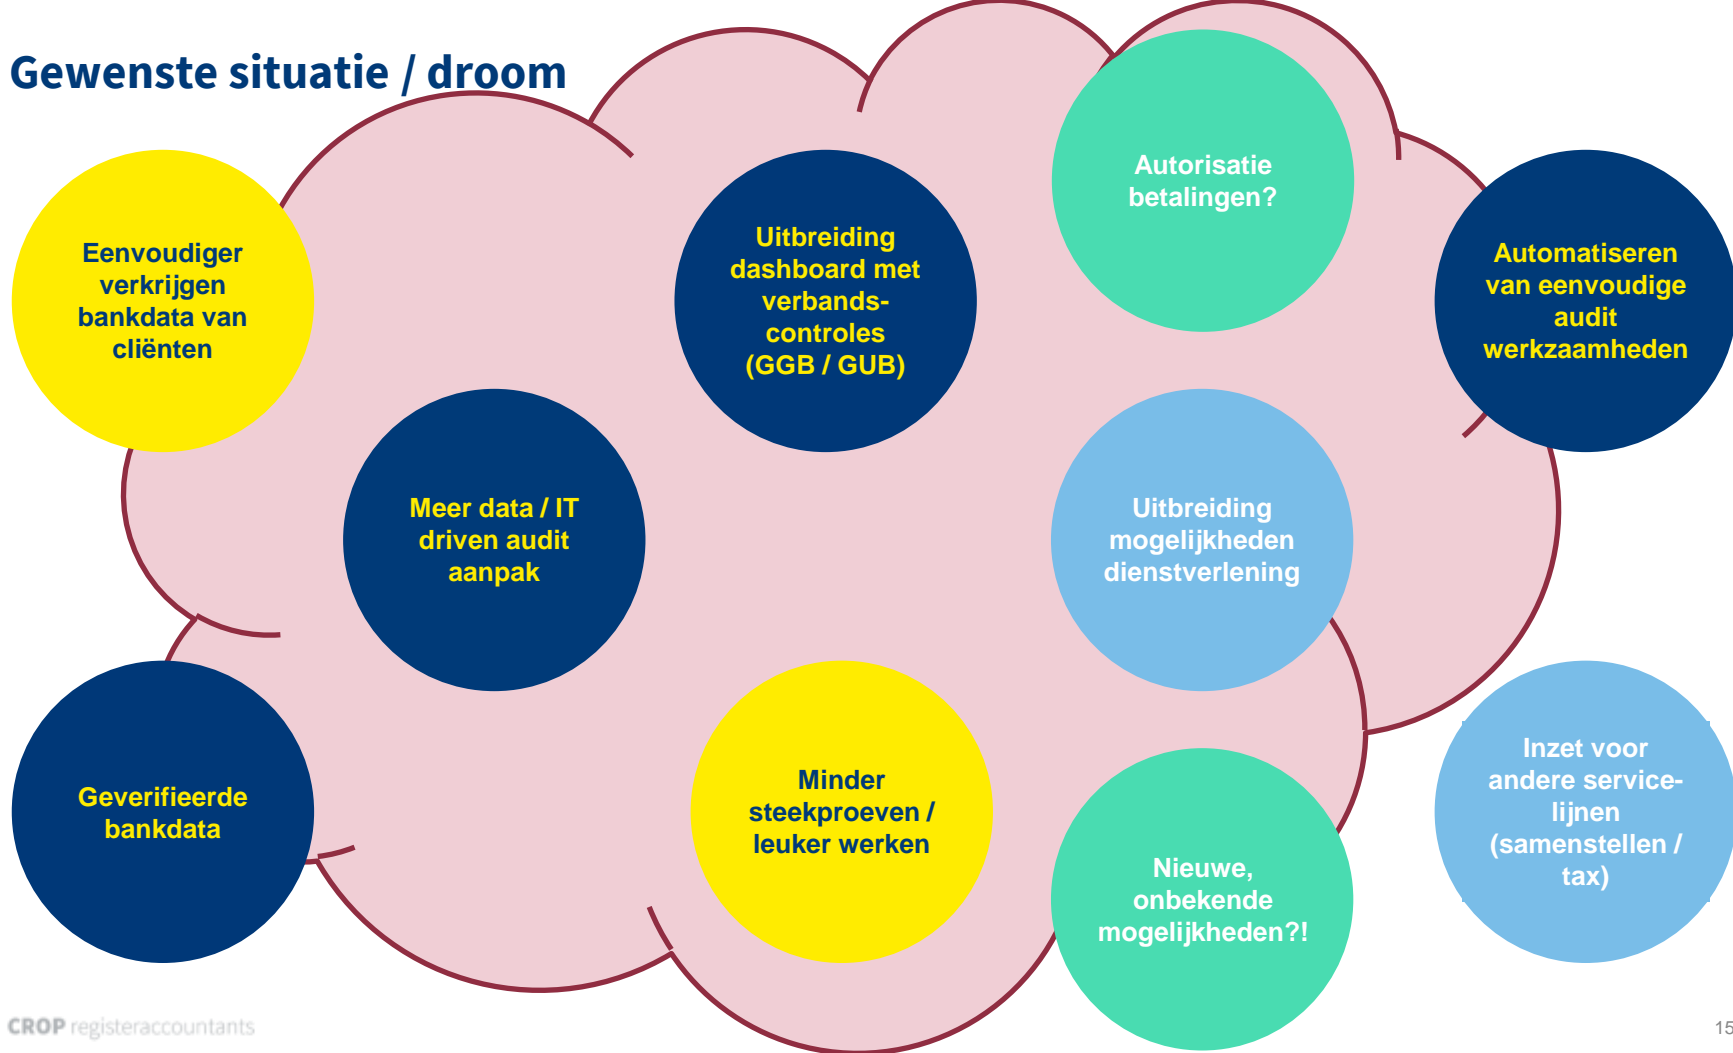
Gewenste situatie / droom

Eenvoudiger verkrijgen bankdata van cliënten

Uitbreiding dashboard met verbands-controles (GGB / GUB)

Autorisatie betalingen?

Automatiseren van eenvoudige audit werkzaamheden

Meer data / IT driven audit aanpak

Uitbreiding mogelijkheden dienstverlening

Geverifieerde bankdata

Minder steekproeven / leuker werken

Nieuwe, onbekende mogelijkheden?!

Inzet voor andere service-lijnen (samenstellen / tax)

CROP registeraccountants

15